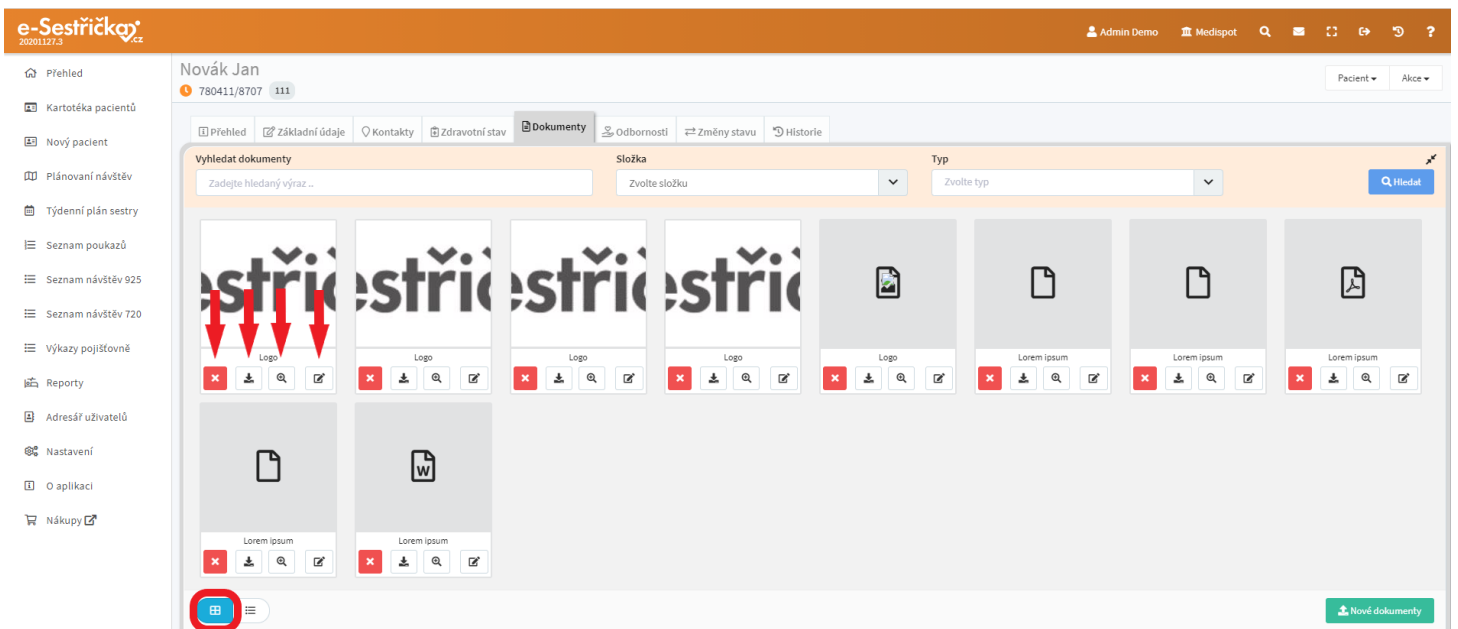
e-Sestřička.cz
20201127.3

Admin Demo   Medispot   ?

Přehled
Kartotéka pacientů
Nový pacient
Plánovaní návštěv
Týdenní plán sestry
Seznam poukazů
Seznam návštěv 925
Seznam návštěv 720
Výkazy pojišťovně
Reporty
Adresář uživatelů
Nastavení
O aplikaci
Nákupy

Novák Jan
780411/8707 111

Pacient   Akce

Přehled   Základní údaje   Kontakty   Zdravotní stav   Dokumenty   Odbornosti   Změny stavu   Historie

Vyhledat dokumenty
Zadejte hledaný výraz ...
Složka
Zvolte složku
Typ
Zvolte typ
Hledat

estřič
Logo
estřič
Logo
estřič
Logo
estřič
Logo
Logo
Lorem ipsum
Lorem ipsum
Lorem ipsum
Lorem ipsum
W
Lorem ipsum

Nové dokumenty